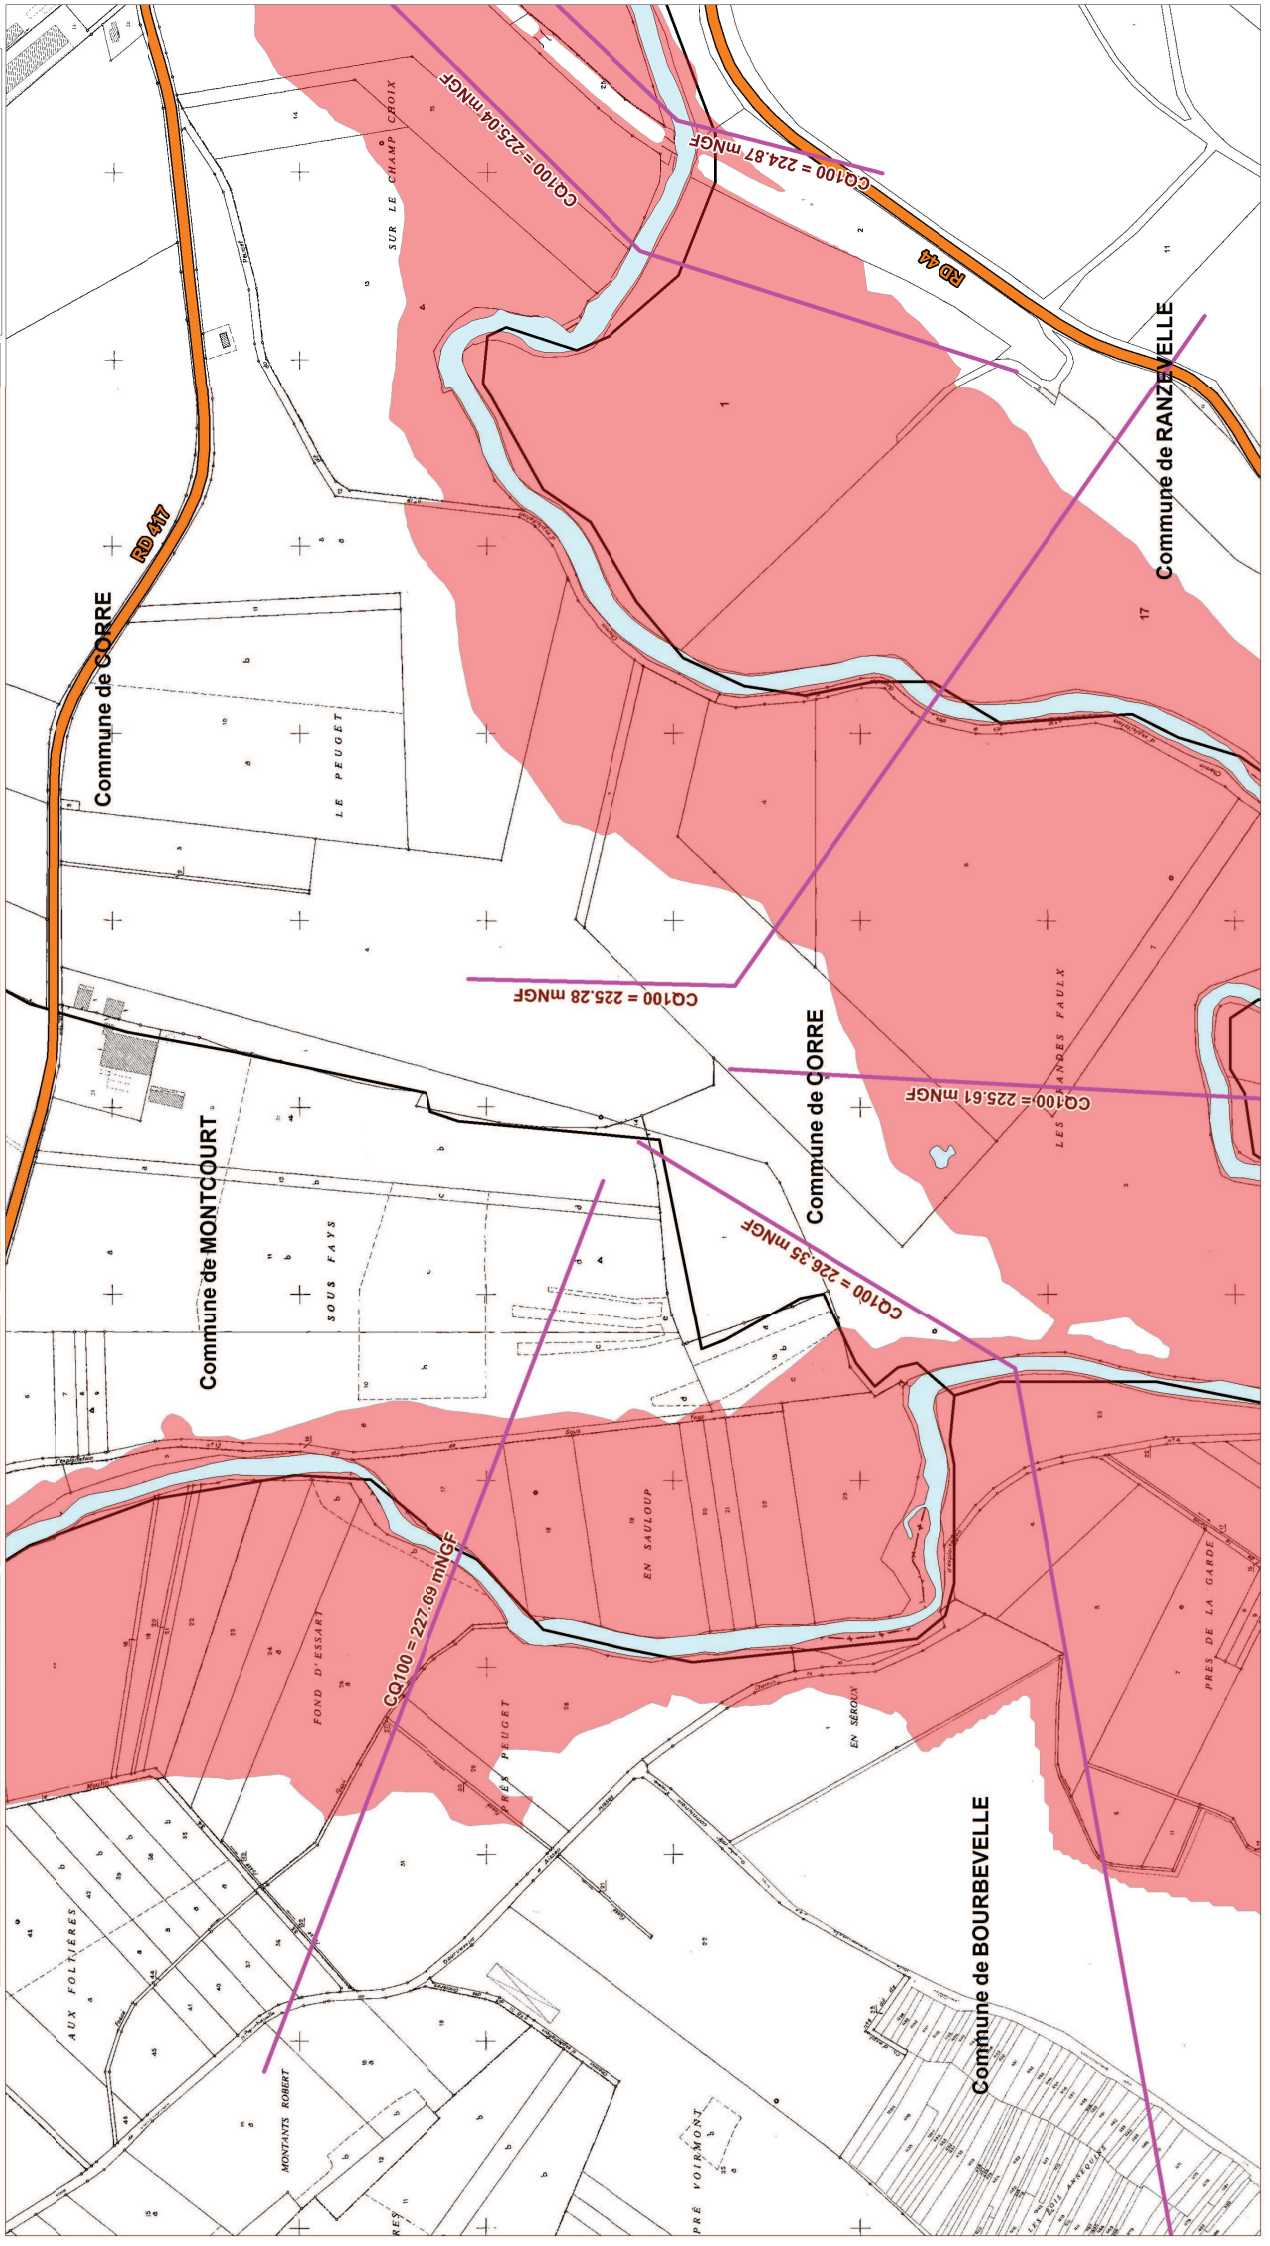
CQ100 = 225.04 mNGF
CQ100 = 224.87 mNGF
SUR LE CHAMP CROIX
RD 44
Commune de RANZEVELLE
RD 417
Commune de CORRE
LE PEUGET
CQ100 = 225.28 mNGF
Commune de CORRE
CQ100 = 225.61 mNGF
LES GRANDES FAULX
Commune de MONTCOURT
SOUS FAYS
CQ100 = 226.35 mNGF
EN SAULOUP
CQ100 = 227.69 mNGF
FOND D'ESSART
PRÉS PEUGET
EN SÉROUX
PRES DE LA GARDE
Commune de BOURBEVELLE
AUX FOLTIÈRES
MONTANTS ROBERT
PRÉ VOIRMONT
LES BOIS ANSEQUINS